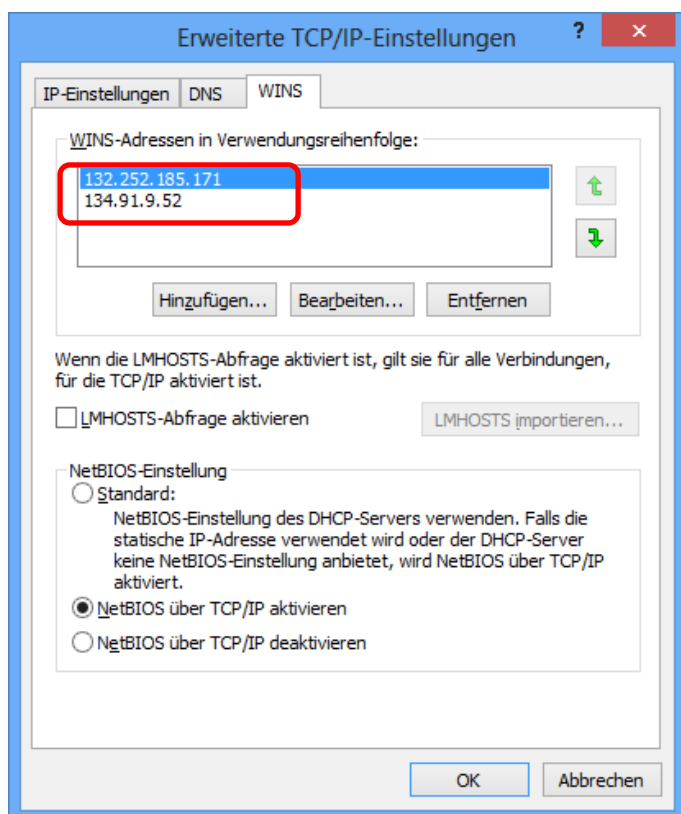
Erweiterte TCP/IP-Einstellungen
?
✕

IP-Einstellungen
DNS
WINS

WINS-Adressen in Verwendungsreihenfolge:
132.252.185.171
134.91.9.52

Hinzufügen...
Bearbeiten...
Entfernen

Wenn die LMHOSTS-Abfrage aktiviert ist, gilt sie für alle Verbindungen, für die TCP/IP aktiviert ist.

LMHOSTS-Abfrage aktivieren
LMHOSTS importieren...

NetBIOS-Einstellung
Standard:
NetBIOS-Einstellung des DHCP-Servers verwenden. Falls die statische IP-Adresse verwendet wird oder der DHCP-Server keine NetBIOS-Einstellung anbietet, wird NetBIOS über TCP/IP aktiviert.
NetBIOS über TCP/IP aktivieren
NetBIOS über TCP/IP deaktivieren

OK
Abbrechen